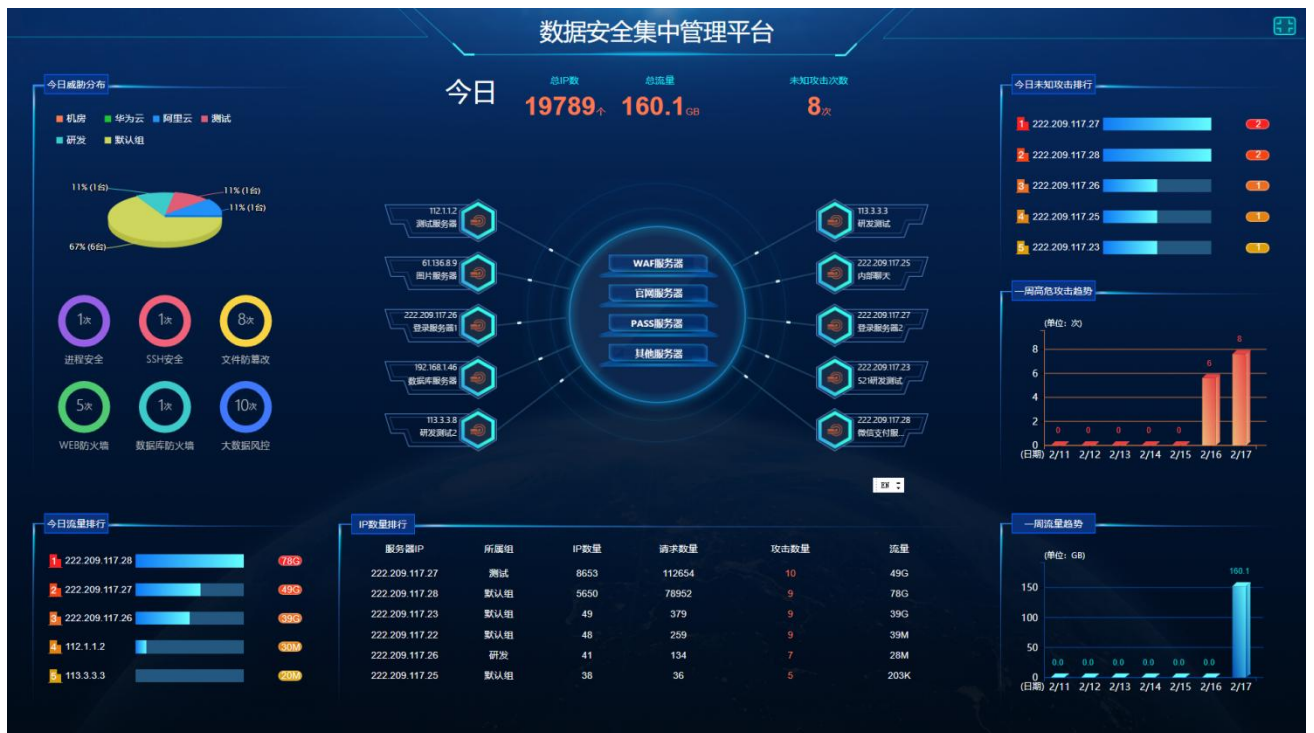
数据安全集中管理平台

今日威胁分布

机房 华为云 阿里云 测试
研发 默认组

11% (1台)
11% (1台)
11% (1台)
67% (6台)

1次 进程安全
1次 SSH安全
8次 文件防篡改
5次 WEB防火墙
1次 数据库防火墙
10次 大数据风控

今日 总IP数 19789个 总流量 160.1GB 未知攻击次数 8次

112.1.1.2 测试服务器
61.136.8.9 图片服务器
222.209.117.26 登录服务器1
192.168.1.46 数据库服务器
113.3.3.8 研发测试2

WAF服务器
官网服务器
PASS服务器
其他服务器

113.3.3.3 研发测试
222.209.117.25 内部聊天
222.209.117.27 登录服务器2
222.209.117.23 521研发测试
222.209.117.28 微信支付服...

今日未知攻击排行

1 222.209.117.27 2
2 222.209.117.28 2
3 222.209.117.26 1
4 222.209.117.25 1
5 222.209.117.23 1

一周高危攻击趋势

(单位：次)
8
6
4
2
0
0 0 0 0 0 6 8
(日期) 2/11 2/12 2/13 2/14 2/15 2/16 2/17

今日流量排行

1 222.209.117.28 78G
2 222.209.117.27 49G
3 222.209.117.26 39G
4 112.1.1.2 30M
5 113.3.3.3 20M

IP数量排行

| 服务器IP | 所属组 | IP数量 | 请求数量 | 攻击数量 | 流量 |
|---|---|---|---|---|---|
| 222.209.117.27 | 测试 | 8653 | 112654 | 10 | 49G |
| 222.209.117.28 | 默认组 | 5650 | 78952 | 9 | 78G |
| 222.209.117.23 | 默认组 | 49 | 379 | 9 | 39G |
| 222.209.117.22 | 默认组 | 48 | 259 | 9 | 39M |
| 222.209.117.26 | 研发 | 41 | 134 | 7 | 28M |
| 222.209.117.25 | 默认组 | 38 | 36 | 5 | 203K |

一周流量趋势

(单位：GB)
150
100
50
0
0.0 0.0 0.0 0.0 0.0 0.0 160.1
(日期) 2/11 2/12 2/13 2/14 2/15 2/16 2/17